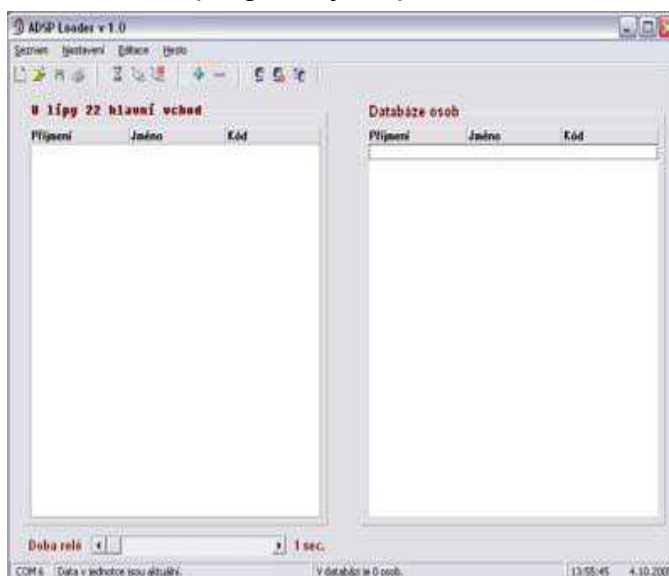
ADSP Loader v 1.0

Seznam Nastavení Editace Heslo

U lípy 22 hlavní vchod

| Příjmení | Jméno | Kód |
|---|---|---|

Databáze osob

| Příjmení | Jméno | Kód |
|---|---|---|

Doba relé 1 sec.

COM 6 Data v jednotce jsou aktuální. V databázi je 0 osob. 13:55:45 4.10.200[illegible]